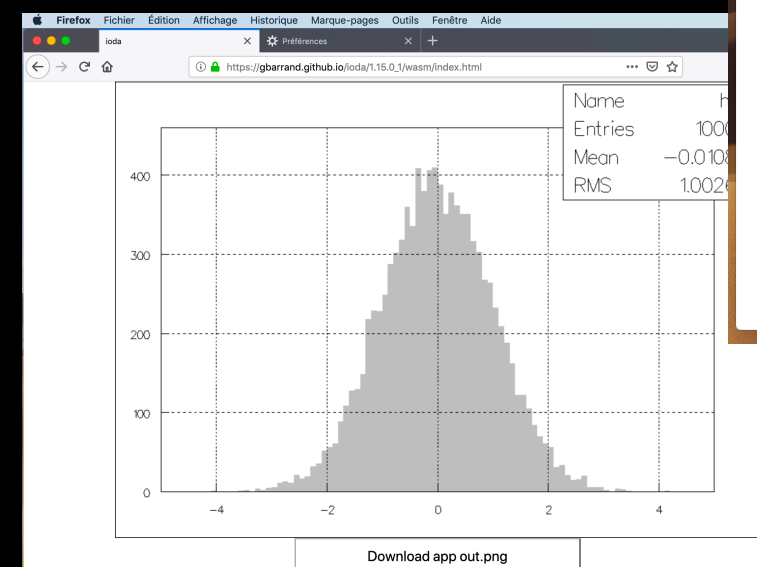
Firefox Fichier Édition Affichage Historique Marque-pages Outils Fenêtre Aide

ioda

Préférences

https://gbarrand.github.io/ioda/1.15.0_1/wasm/index.html

| Name | h |
|---|---|
| Entries | 100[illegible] |
| Mean | −0.010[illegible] |
| RMS | 1.002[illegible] |

400

300

200

100

0

−4 −2 0 2 4

Download app out.png